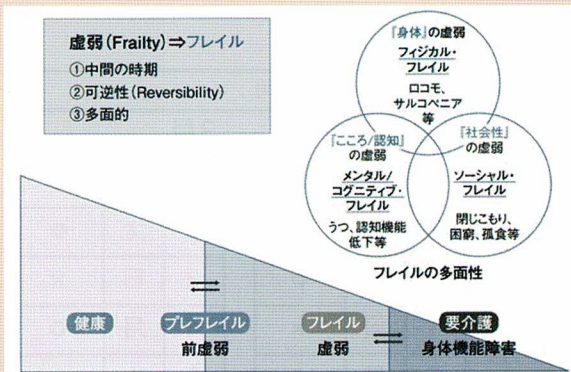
虚弱(Frailty)⇒フレイル
①中間の時期
②可逆性(Reversibility)
③多面的

『身体』の虚弱
フィジカル・フレイル
ロコモ、サルコペニア等

『こころ/認知』の虚弱
メンタル/コグニティブ・フレイル
うつ、認知機能低下等

『社会性』の虚弱
ソーシャル・フレイル
閉じこもり、困窮、孤食等

フレイルの多面性

健康
⇌
プレフレイル
前虚弱
フレイル
虚弱
⇌
要介護
身体機能障害